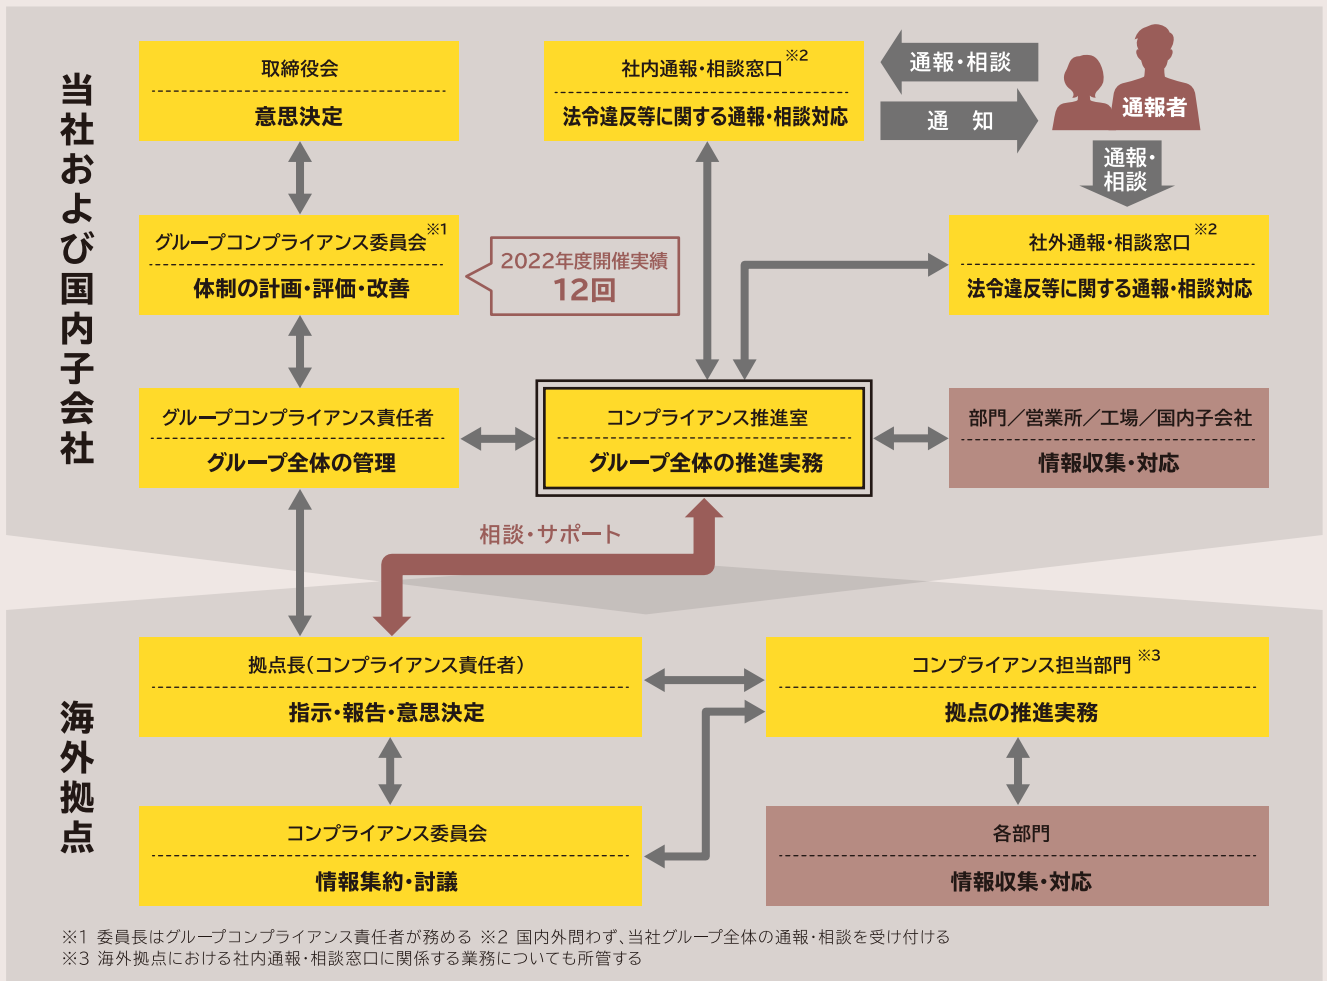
当社および国内子会社

取締役会
意思決定

社内通報・相談窓口※2
法令違反等に関する通報・相談対応

通報・相談

通　知

通報者

通報・相談

グループコンプライアンス委員会※1
体制の計画・評価・改善

2022年度開催実績
12回

社外通報・相談窓口※2
法令違反等に関する通報・相談対応

グループコンプライアンス責任者
グループ全体の管理

コンプライアンス推進室
グループ全体の推進実務

部門／営業所／工場／国内子会社
情報収集・対応

相談・サポート

海外拠点

拠点長（コンプライアンス責任者）
指示・報告・意思決定

コンプライアンス担当部門※3
拠点の推進実務

コンプライアンス委員会
情報集約・討議

各部門
情報収集・対応

※1 委員長はグループコンプライアンス責任者が務める ※2 国内外問わず、当社グループ全体の通報・相談を受け付ける
※3 海外拠点における社内通報・相談窓口に関係する業務についても所管する